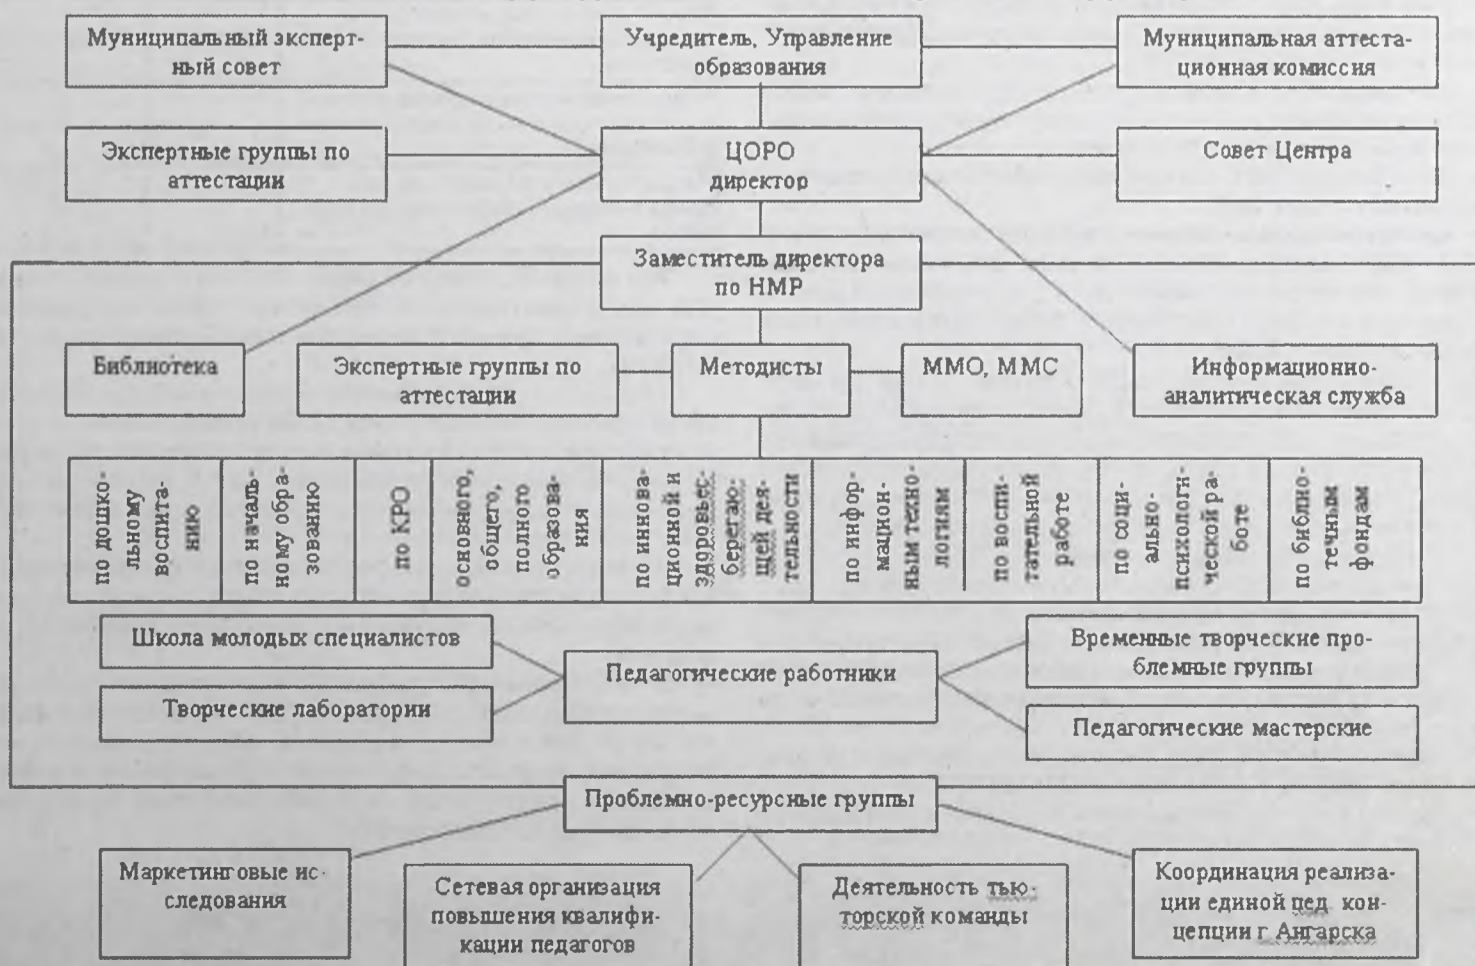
Муниципальный экспертный совет

Учредитель, Управление образования

Муниципальная аттестационная комиссия

Экспертные группы по аттестации

ЦОРО директор

Совет Центра

Заместитель директора по НМР

Библиотека

Экспертные группы по аттестации

Методисты

ММО, ММС

Информационно-аналитическая служба

| по дошкольному воспитанию | по начальному образованию | по КРО | основного, общего, полного образования | по инновационной и здоровьесберегающей деятельности | по информационным технологиям | по воспитательной работе | по социально-психологической работе | по библиотечным фондам |
|---|---|---|---|---|---|---|---|---|

Школа молодых специалистов

Творческие лаборатории

Педагогические работники

Временные творческие проблемные группы

Педагогические мастерские

Проблемно-ресурсные группы

Маркетинговые исследования

Сетевая организация повышения квалификации педагогов

Деятельность тьюторской команды

Координация реализации единой пед. концепции г Ангарска